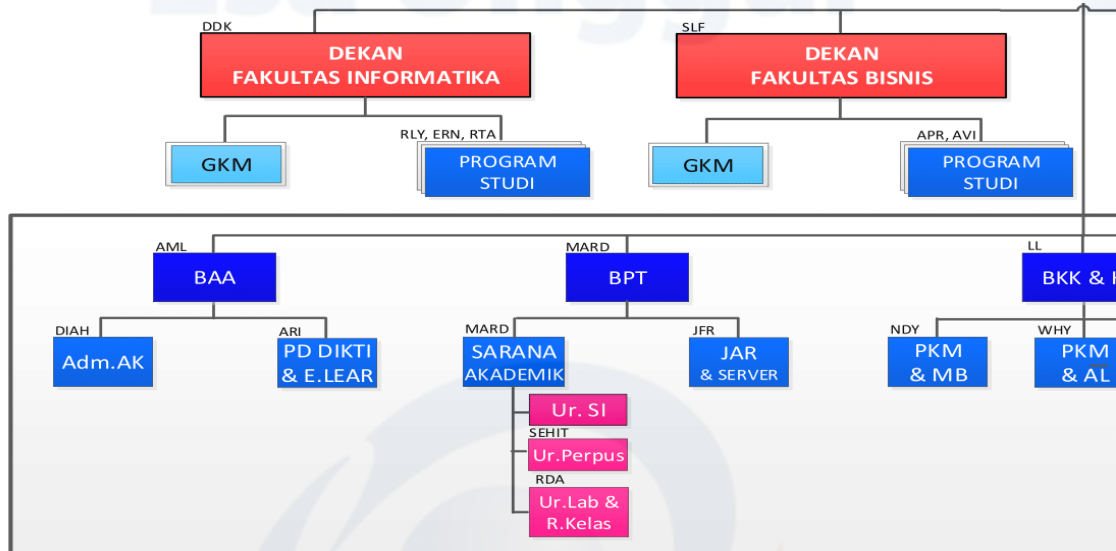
DDK
DEKAN
FAKULTAS INFORMATIKA

SLF
DEKAN
FAKULTAS BISNIS

GKM

RLY, ERN, RTA
PROGRAM
STUDI

GKM

APR, AVI
PROGRAM
STUDI

AML
BAA

MARD
BPT

LL
BKK & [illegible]

DIAH
Adm.AK

ARI
PD DIKTI
& E.LEAR

MARD
SARANA
AKADEMIK

JFR
JAR
& SERVER

NDY
PKM
& MB

WHY
PKM
& AL

Ur. SI

SEHIT
Ur.Perpus

RDA
Ur.Lab &
R.Kelas